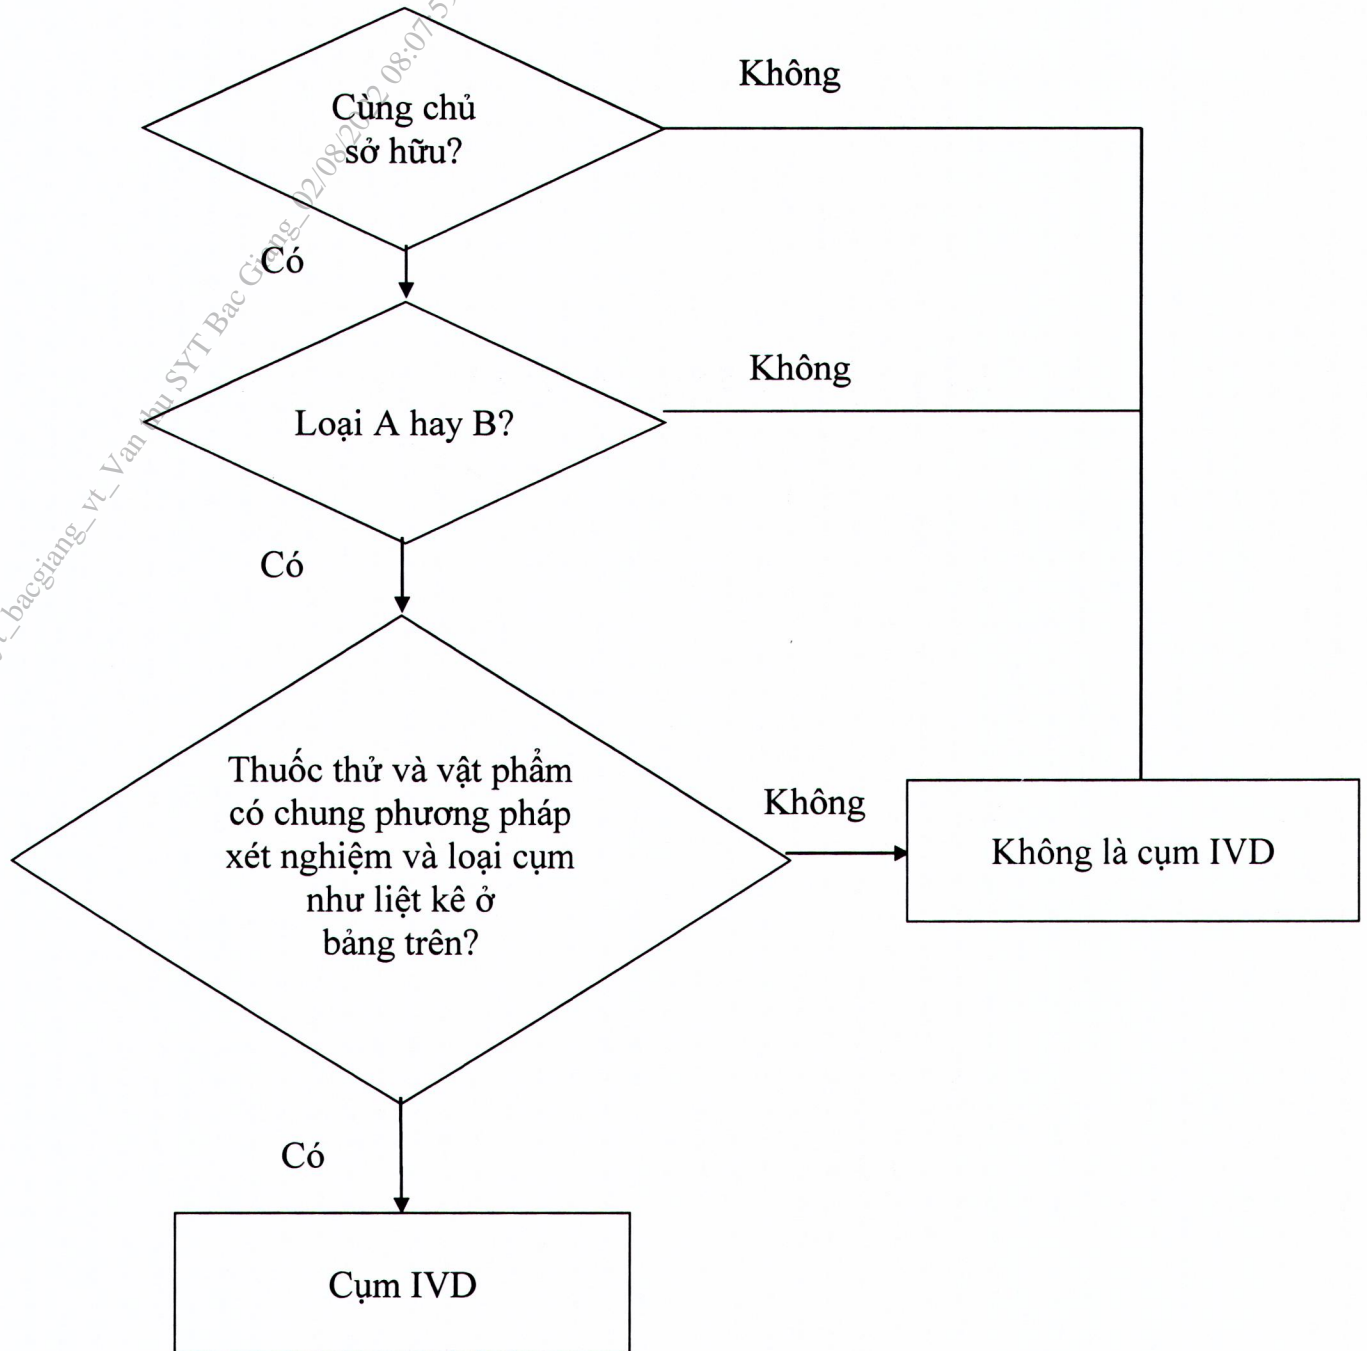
Cùng chủ sở hữu?

Không

Có

Loại A hay B?

Không

Có

Thuốc thử và vật phẩm có chung phương pháp xét nghiệm và loại cụm như liệt kê ở bảng trên?

Không

Không là cụm IVD

Có

Cụm IVD

vt_bacgiang_vt_Van thu SYT Bac Giang_02/08/2022 08:07:5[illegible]